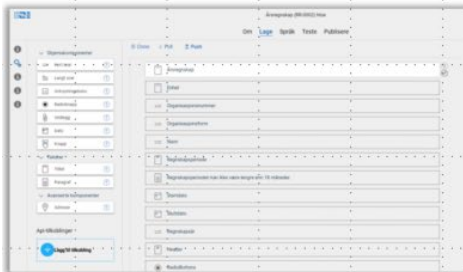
Årsregnskap (RR-0002) Hos

Om Lage Språk Tekst Publisere

Skjemakomponenter

Kortsvar

Langt svar

Avkrysningsboks

Radioknapp

Vedlegg

Dato

Filopplasting

Tekster

Tittel

Paragraf

Avanserte komponenter

Adresse

Api-tilkoblinger

Legg til tilkobling

Cross PDF Flush

Årsregnskap

Orbit

Organisasjonsnummer

Organisasjonsform

Navn

Regnskapsperiode

Regnskapsperioden har ikke vært lengre enn 18 måneder

Startdato

Sluttdato

Regnskapsår

Resultat

Radioknapp